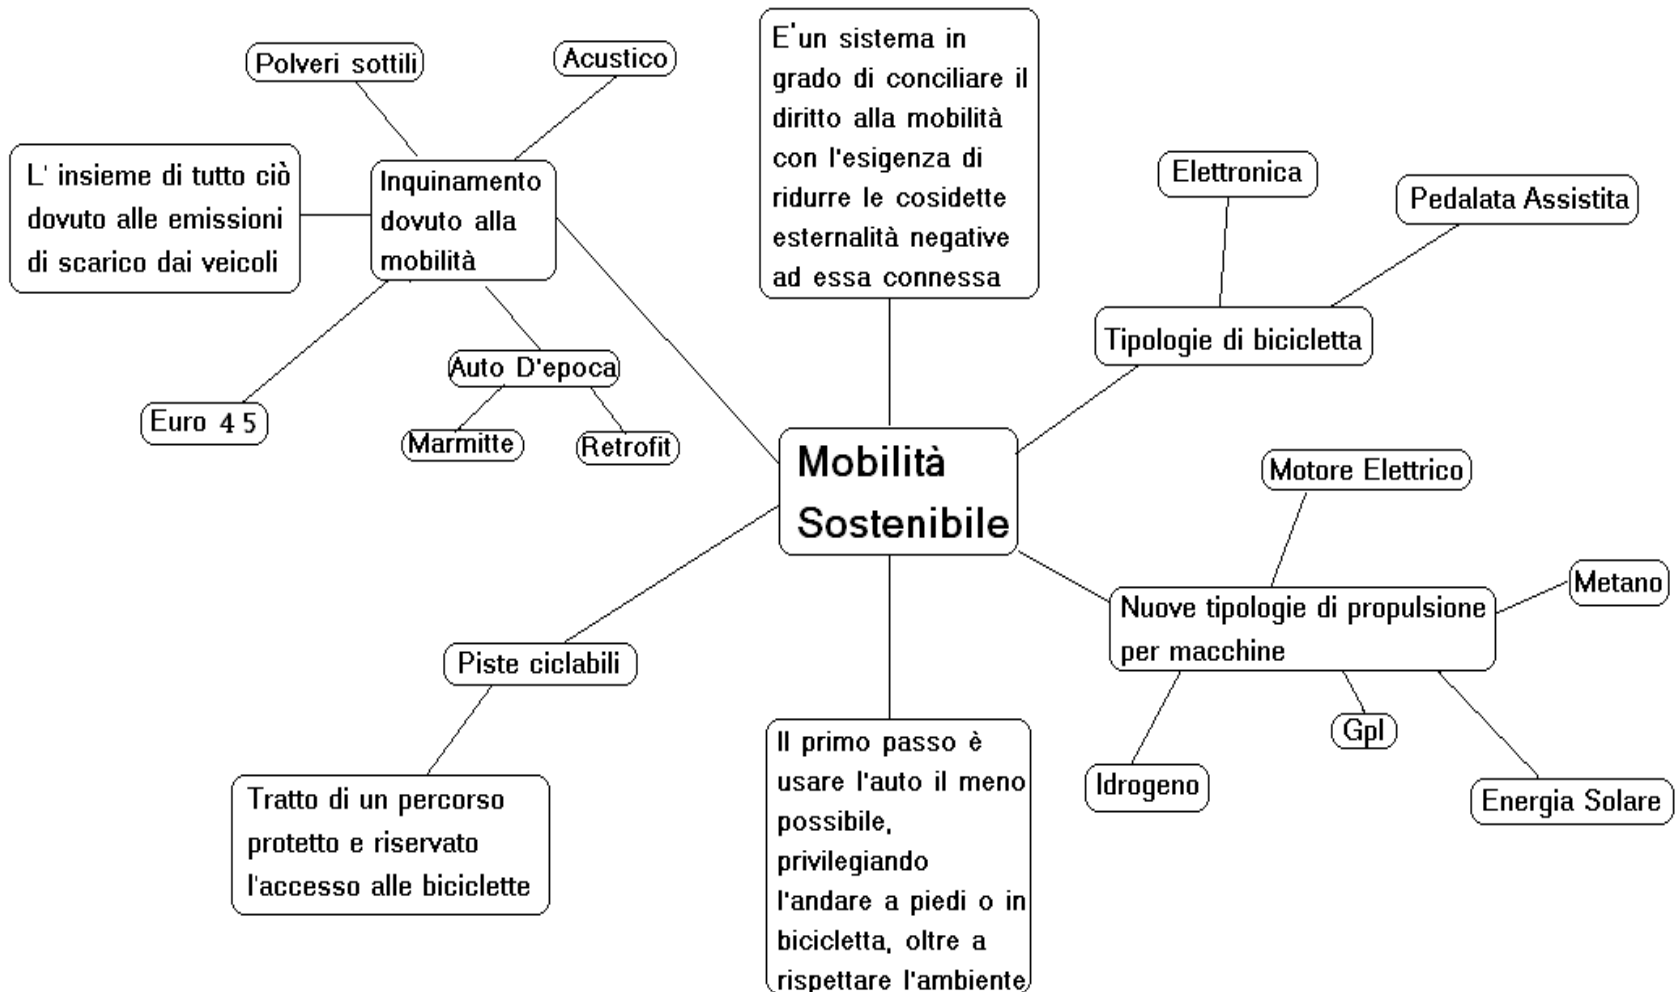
Polveri sottili

Acustico

L' insieme di tutto ciò dovuto alle emissioni di scarico dai veicoli

Inquinamento dovuto alla mobilità

Auto D'epoca

Euro 4 5

Marmitte

Retrofit

E'un sistema in grado di conciliare il diritto alla mobilità con l'esigenza di ridurre le cosidette esternalità negative ad essa connessa

Elettronica

Pedalata Assistita

Tipologie di bicicletta

Mobilità Sostenibile

Motore Elettrico

Metano

Nuove tipologie di propulsione per macchine

Piste ciclabili

Tratto di un percorso protetto e riservato l'accesso alle biciclette

Il primo passo è usare l'auto il meno possibile, privilegiando l'andare a piedi o in bicicletta, oltre a rispettare l'ambiente

Idrogeno

Gpl

Energia Solare